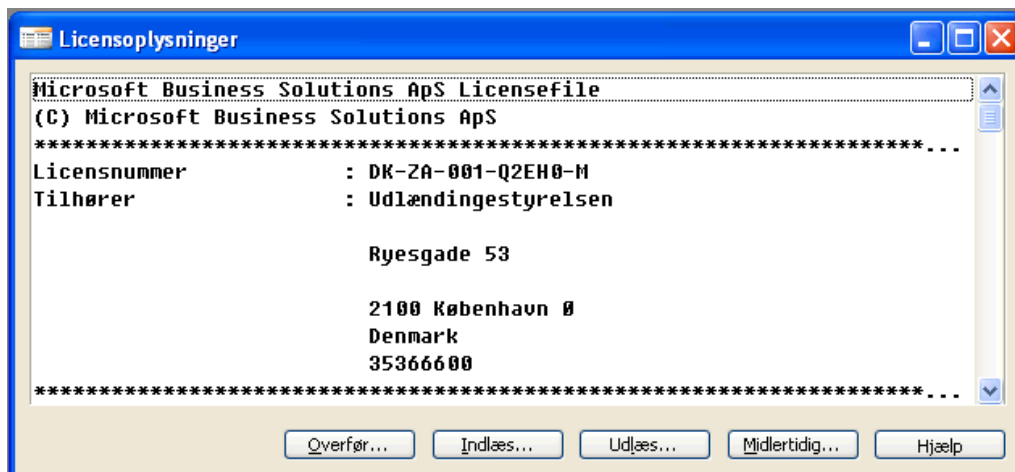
Licensoplysninger

Microsoft Business Solutions ApS Licensefile
(C) Microsoft Business Solutions ApS
**************************************************************...
Licensnummer : DK-ZA-001-Q2EH0-M
Tilhører : Udlændingestyrelsen

Ryesgade 53

2100 København Ø
Denmark
35366600
**************************************************************...

Overfør... Indlæs... Udlæs... Midlertidig... Hjælp